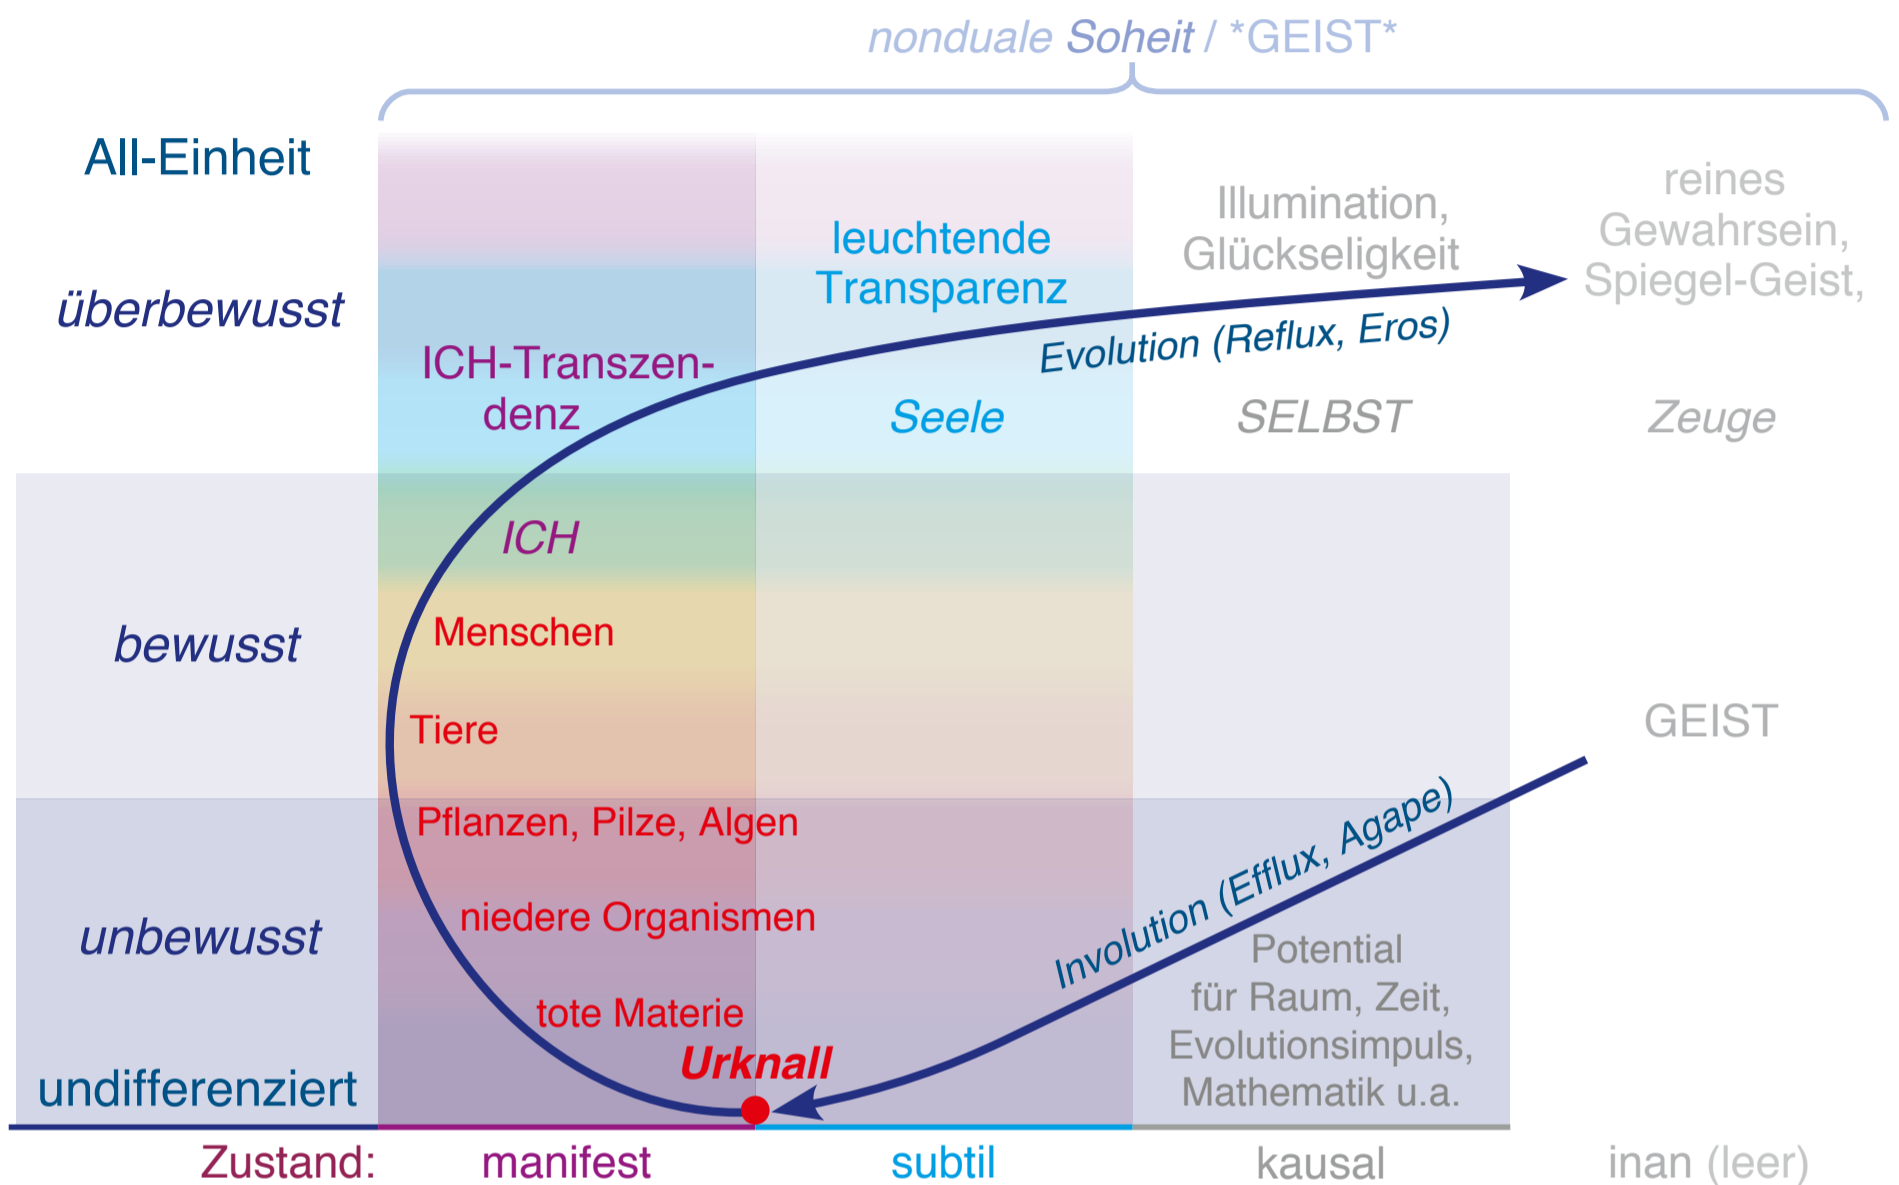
nonduale Soheit / *GEIST*

All-Einheit

überbewusst

ICH-Transzendenz

leuchtende Transparenz

Illumination, Glückseligkeit

reines Gewahrsein, Spiegel-Geist,

Evolution (Reflux, Eros)

Seele

SELBST

Zeuge

ICH

bewusst

Menschen

Tiere

GEIST

Pflanzen, Pilze, Algen

Involution (Efflux, Agape)

unbewusst

niedere Organismen

Potential für Raum, Zeit, Evolutionsimpuls, Mathematik u.a.

tote Materie

Urknall

undifferenziert

Zustand: manifest subtil kausal inan (leer)